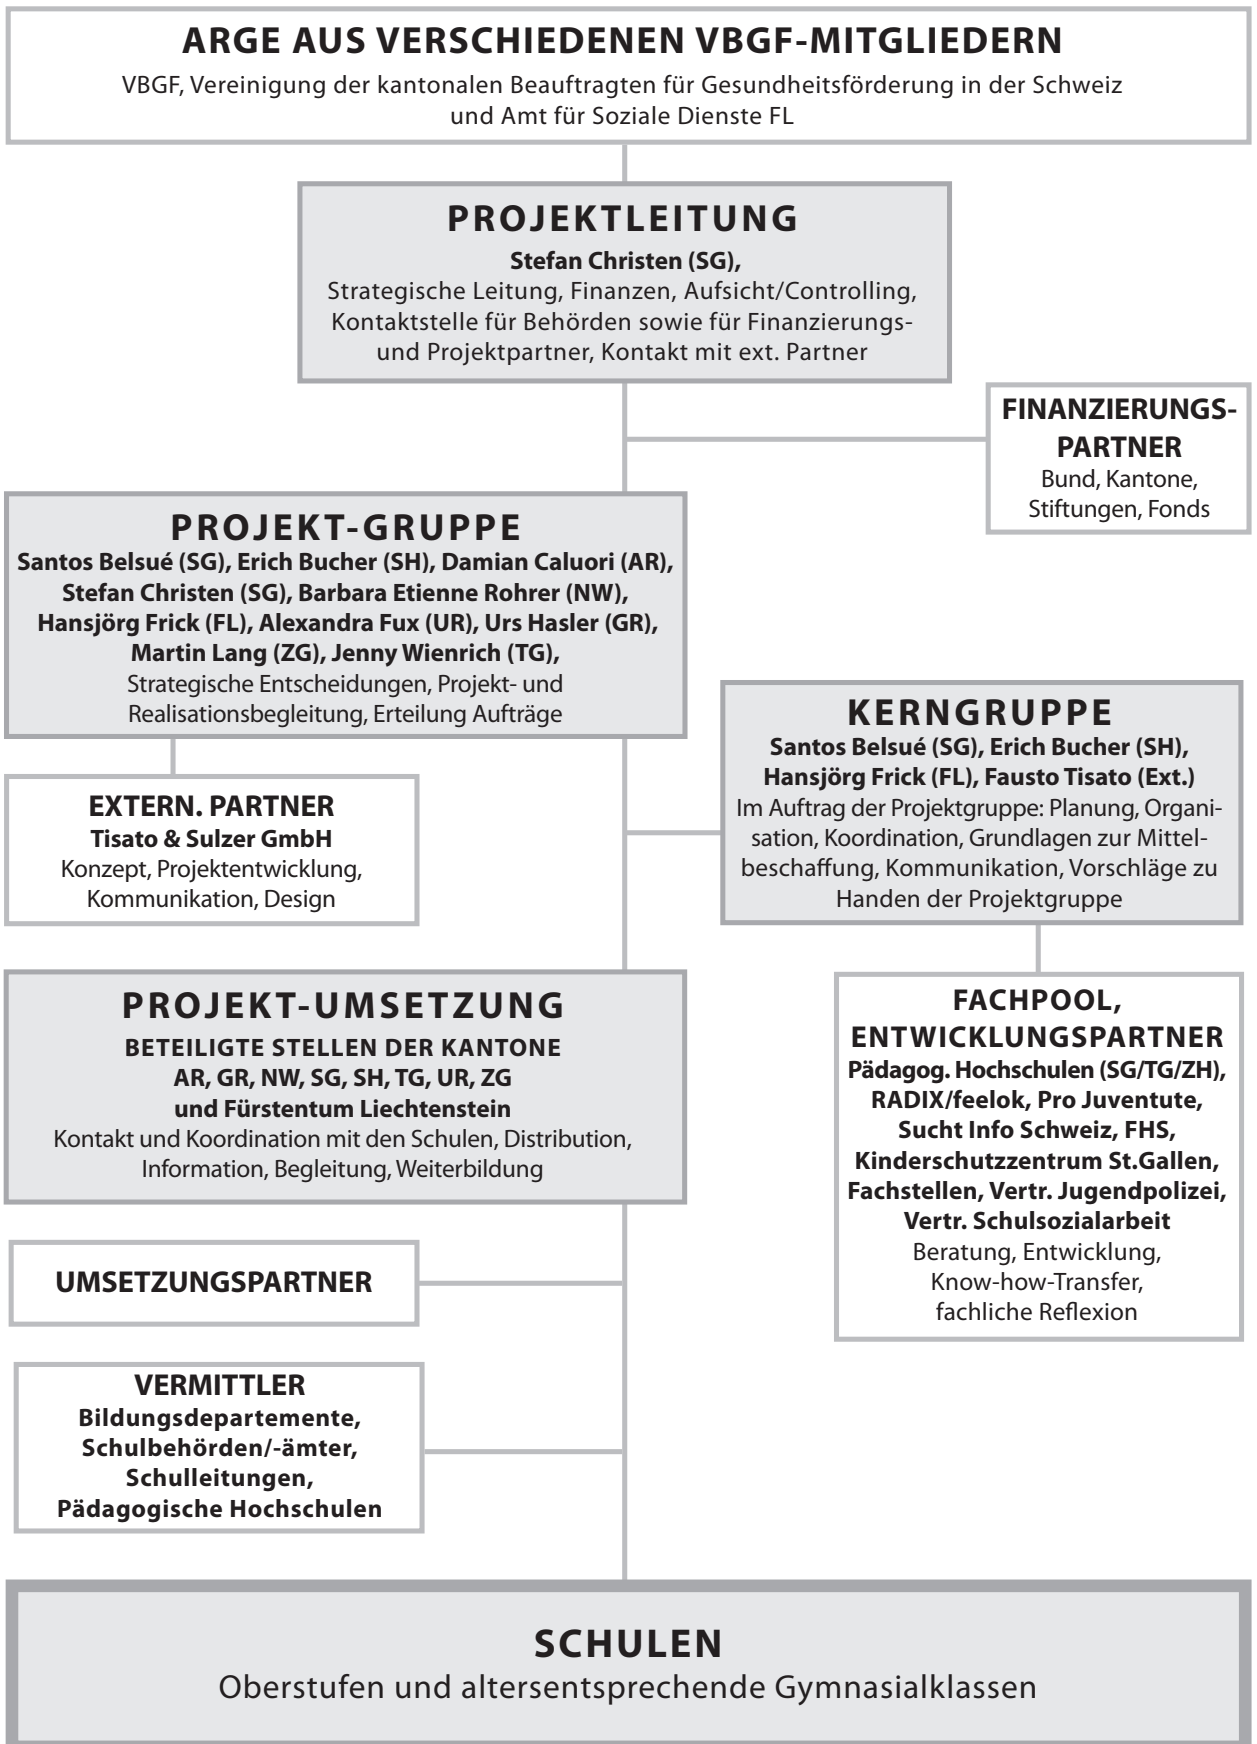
ARGE AUS VERSCHIEDENEN VBGF-MITGLIEDERN

VBGF, Vereinigung der kantonalen Beauftragten für Gesundheitsförderung in der Schweiz und Amt für Soziale Dienste FL

PROJEKTLEITUNG

Stefan Christen (SG), Strategische Leitung, Finanzen, Aufsicht/Controlling, Kontaktstelle für Behörden sowie für Finanzierungs- und Projektpartner, Kontakt mit ext. Partner

FINANZIERUNGS-PARTNER

Bund, Kantone, Stiftungen, Fonds

PROJEKT-GRUPPE

Santos Belsué (SG), Erich Bucher (SH), Damian Caluori (AR), Stefan Christen (SG), Barbara Etienne Rohrer (NW), Hansjörg Frick (FL), Alexandra Fux (UR), Urs Hasler (GR), Martin Lang (ZG), Jenny Wienrich (TG), Strategische Entscheidungen, Projekt- und Realisationsbegleitung, Erteilung Aufträge

KERNGRUPPE

Santos Belsué (SG), Erich Bucher (SH), Hansjörg Frick (FL), Fausto Tisato (Ext.) Im Auftrag der Projektgruppe: Planung, Organisation, Koordination, Grundlagen zur Mittelbeschaffung, Kommunikation, Vorschläge zu Handen der Projektgruppe

EXTERN. PARTNER

Tisato & Sulzer GmbH Konzept, Projektentwicklung, Kommunikation, Design

PROJEKT-UMSETZUNG

BETEILIGTE STELLEN DER KANTONE AR, GR, NW, SG, SH, TG, UR, ZG und Fürstentum Liechtenstein Kontakt und Koordination mit den Schulen, Distribution, Information, Begleitung, Weiterbildung

FACHPOOL, ENTWICKLUNGSPARTNER

Pädagog. Hochschulen (SG/TG/ZH), RADIX/feelok, Pro Juventute, Sucht Info Schweiz, FHS, Kinderschutzzentrum St.Gallen, Fachstellen, Vertr. Jugendpolizei, Vertr. Schulsozialarbeit Beratung, Entwicklung, Know-how-Transfer, fachliche Reflexion

UMSETZUNGSPARTNER

VERMITTLER

Bildungsdepartemente, Schulbehörden/-ämter, Schulleitungen, Pädagogische Hochschulen

SCHULEN

Oberstufen und altersentsprechende Gymnasialklassen